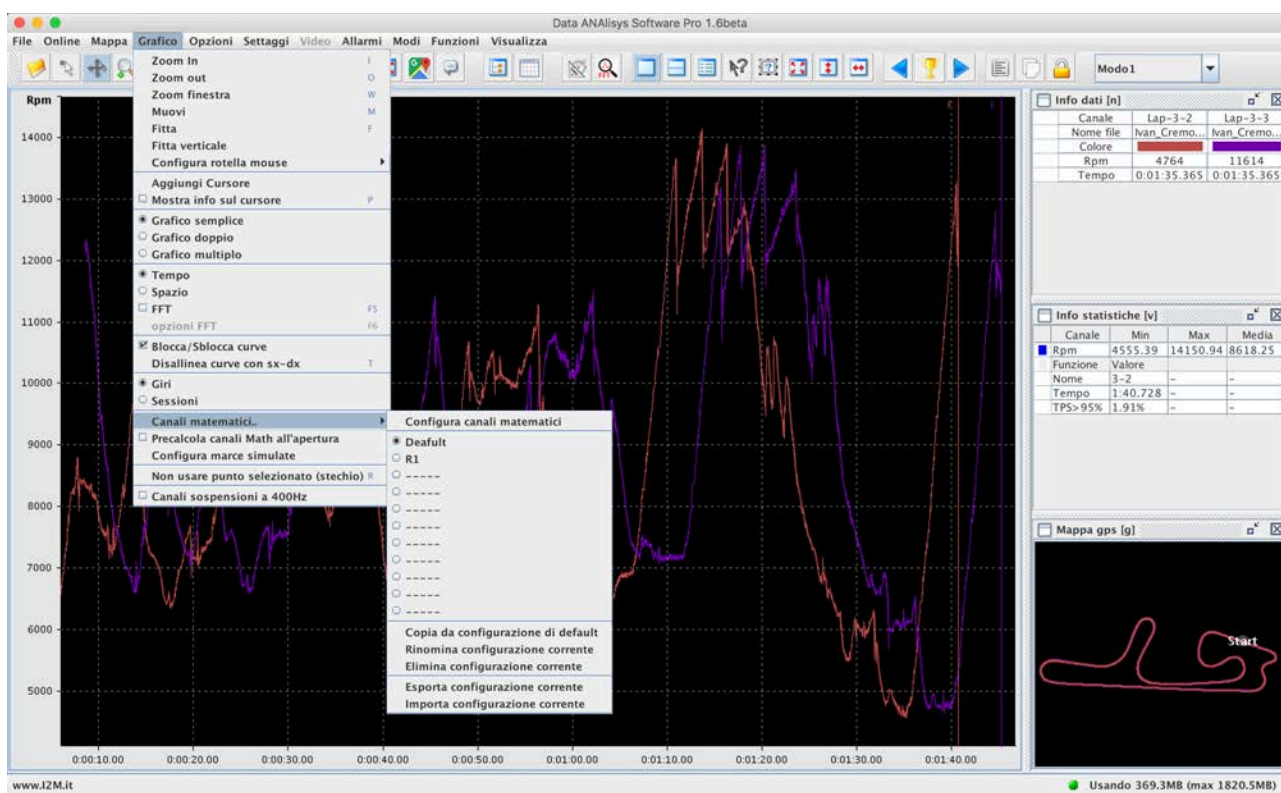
Data ANAlisys Software Pro 1.6beta

File Online Mappa Grafico Opzioni Settaggi Video Allarmi Modi Funzioni Visualizza

Modo1

Zoom In I
Zoom out O
Zoom finestra W
Muovi M
Fitta F
Fitta verticale
Configura rotella mouse
Aggiungi Cursore
Mostra info sul cursore P
Grafico semplice
Grafico doppio
Grafico multiplo
Tempo
Spazio
FFT F5
opzioni FFT F6
Blocca/Sblocca curve
Disallinea curve con sx-dx T
Giri
Sessioni
Canali matematici..
Precalcola canali Math all'apertura
Configura marce simulate
Non usare punto selezionato (stechio) R
Canali sospensioni a 400Hz

Configura canali matematici
Deafult
R1
-----
-----
-----
-----
-----
-----
-----
-----
-----
Copia da configurazione di default
Rinomina configurazione corrente
Elimina configurazione corrente
Esporta configurazione corrente
Importa configurazione corrente

Rpm
14000
13000
12000
11000
10000
9000
8000
7000
6000
5000

0:00:10.00 0:00:20.00 0:00:30.00 0:00:40.00 0:00:50.00 0:01:00.00 0:01:10.00 0:01:20.00 0:01:30.00 0:01:40.00

Info dati [n]

| Canale | Lap-3-2 | Lap-3-3 |
|---|---|---|
| Nome file | Ivan_Cremo... | Ivan_Cremo... |
| Colore | | |
| Rpm | 4764 | 11614 |
| Tempo | 0:01:35.365 | 0:01:35.365 |

Info statistiche [v]

| Canale | Min | Max | Media |
|---|---|---|---|
| Rpm | 4555.39 | 14150.94 | 8618.25 |
| Funzione | Valore | | |
| Nome | 3-2 | - | - |
| Tempo | 1:40.728 | - | - |
| TPS>95% | 1.91% | - | - |

Mappa gps [g]

Start

www.I2M.it

Usando 369.3MB (max 1820.5MB)